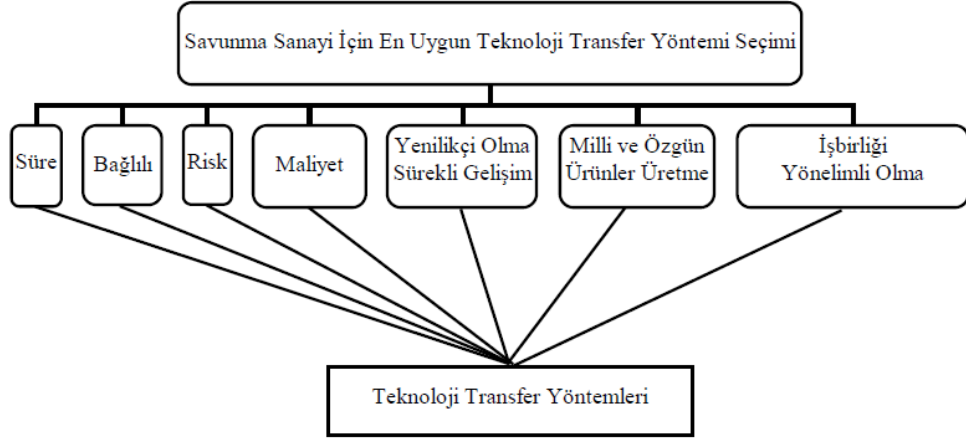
Savunma Sanayi İçin En Uygun Teknoloji Transfer Yöntemi Seçimi

Süre

Bağlılı

Risk

Maliyet

Yenilikçi Olma Sürekli Gelişim

Milli ve Özgün Ürünler Üretme

İşbirliği Yönelimli Olma

Teknoloji Transfer Yöntemleri